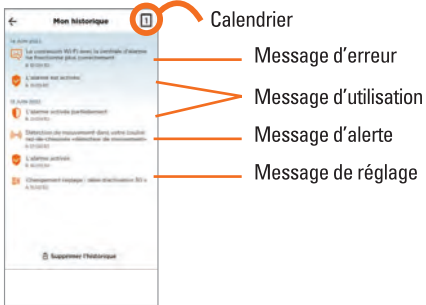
Mon historique

Calendrier

14 JUIN 2021

La connexion Wi-Fi avec la centrale d'alarme ne fonctionne plus correctement

Message d'erreur

L'alarme est activée

Message d'utilisation

13 JUIN 2021

L'alarme activée partiellement

Détection de mouvement dans votre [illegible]

Message d'alerte

L'alarme activée

Message de réglage

Changement réglage : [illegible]

Supprimer l'historique